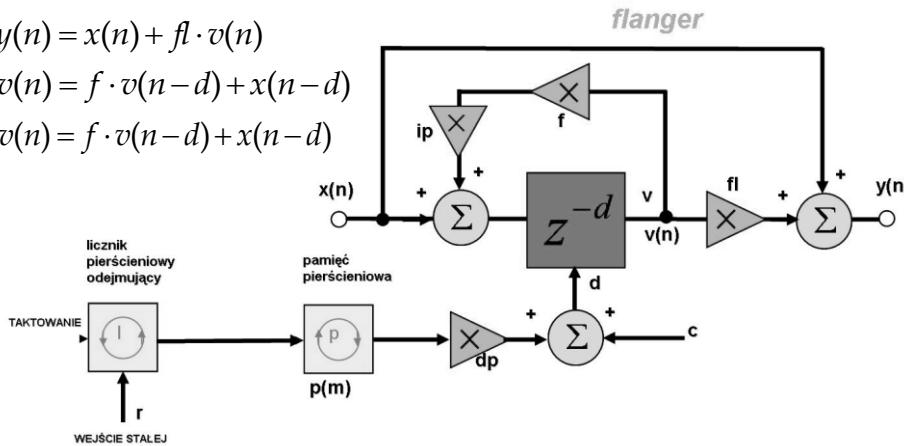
$y(n) = x(n) + fl \cdot v(n)$
$v(n) = f \cdot v(n-d) + x(n-d)$
$v(n) = f \cdot v(n-d) + x(n-d)$

flanger

ip
f
x(n)
+
+
$\Sigma$
$Z^{-d}$
v
v(n)
fl
+
+
$\Sigma$
y(n)
d

licznik pierścieniowy odejmujący

pamięć pierścieniowa

TAKTOWANIE
l
p
p(m)
dp
+
+
$\Sigma$
c
r
WEJŚCIE STAŁEJ